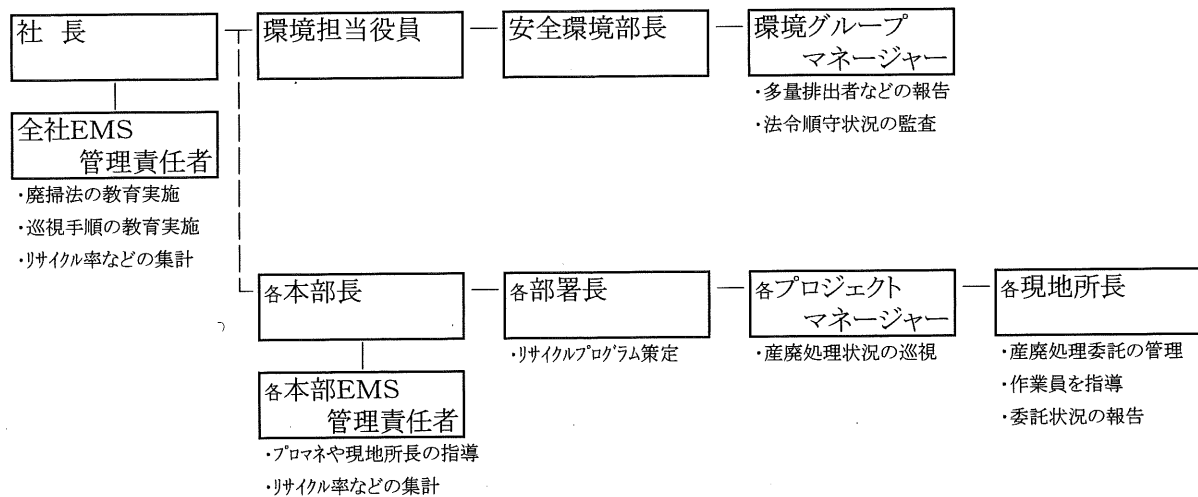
社 長

全社EMS 管理責任者
・廃掃法の教育実施
・巡視手順の教育実施
・リサイクル率などの集計

環境担当役員

安全環境部長

環境グループ マネージャー
・多量排出者などの報告
・法令順守状況の監査

各本部長

各本部EMS 管理責任者
・プロマネや現地所長の指導
・リサイクル率などの集計

各部署長
・リサイクルプログラム策定

各プロジェクト マネージャー
・産廃処理状況の巡視

各現地所長
・産廃処理委託の管理
・作業員を指導
・委託状況の報告